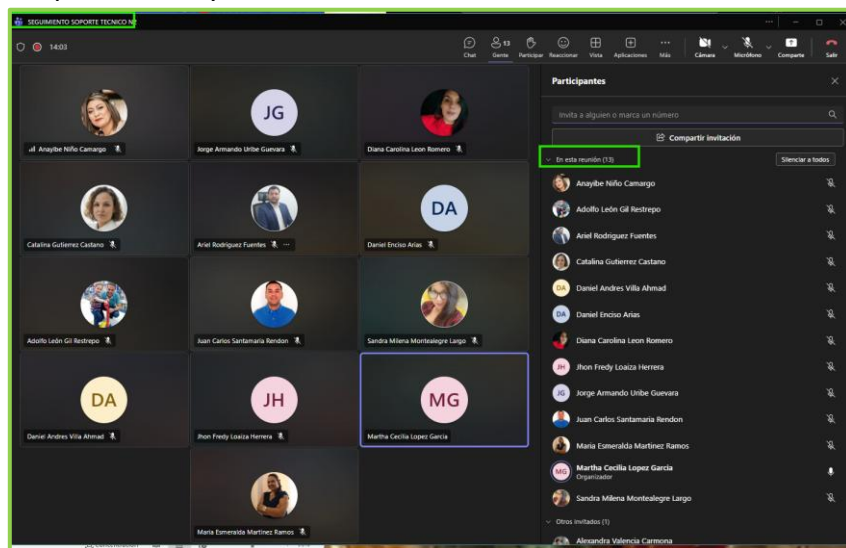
SEGUIMIENTO SOPORTE TECNICO N

14:03

Chat
13
Gente
Participar
Reacciones
Vista
Aplicaciones
Más
Cámara
Micrófono
Compartir
Salir

Anayibe Niño Camargo
JG
Jorge Armando Uribe Guevara
Diana Carolina Leon Romero
Catalina Gutierrez Castano
Ariel Rodriguez Fuentes
DA
Daniel Enciso Arias
Adolfo León Gil Restrepo
Juan Carlos Santamaria Rendon
Sandra Milena Montealegre Largo
DA
Daniel Andres Villa Ahmad
JH
Jhon Fredy Loaiza Herrera
MG
Martha Cecilia Lopez Garcia
Maria Esmeralda Martinez Ramos

Participantes

Invita a alguien o marca un número

Compartir invitación

En esta reunión (13)

Silenciar a todos

Anayibe Niño Camargo
Adolfo León Gil Restrepo
Ariel Rodriguez Fuentes
Catalina Gutierrez Castano
DA Daniel Andres Villa Ahmad
DA Daniel Enciso Arias
Diana Carolina Leon Romero
JH Jhon Fredy Loaiza Herrera
JG Jorge Armando Uribe Guevara
Juan Carlos Santamaria Rendon
Maria Esmeralda Martinez Ramos
MG Martha Cecilia Lopez Garcia
Organizador
Sandra Milena Montealegre Largo

Otros invitados (1)

Alexandra Valencia Carmona